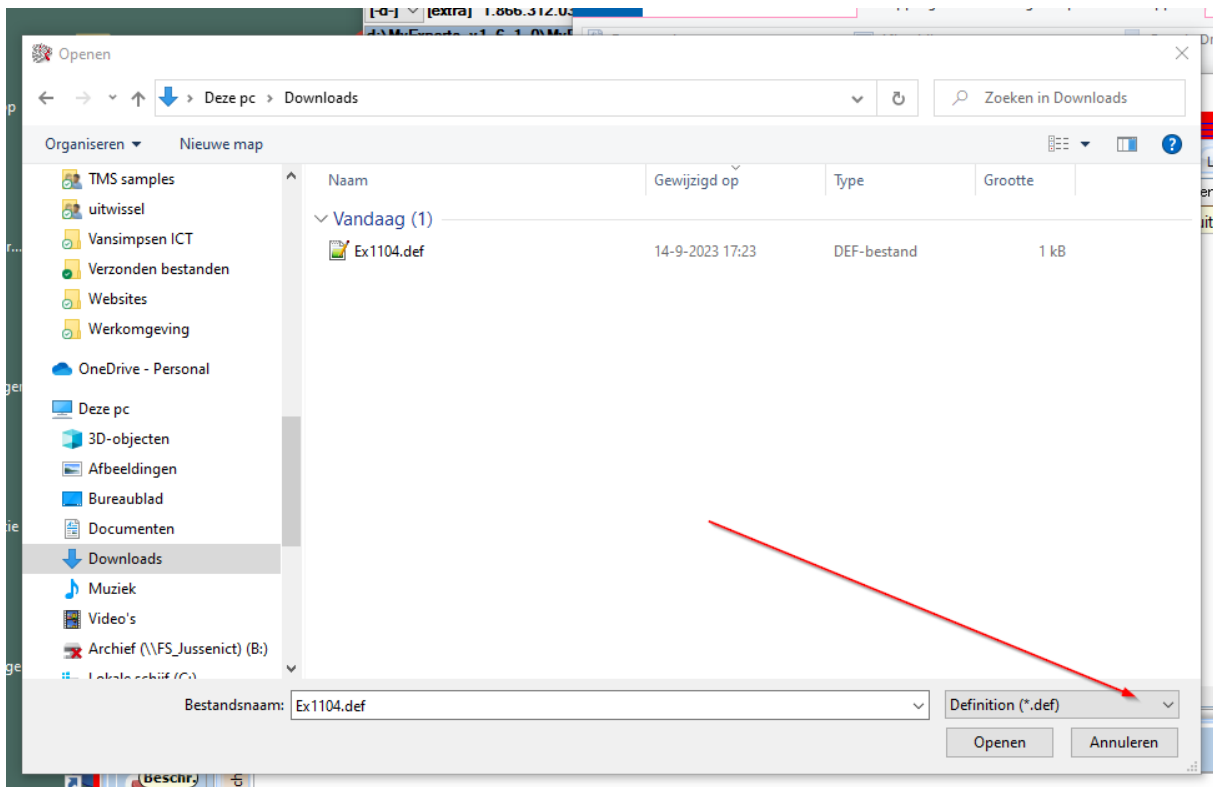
Openen

Deze pc > Downloads

Zoeken in Downloads

Organiseren ▾ Nieuwe map

TMS samples
uitwissel
Vansimpsen ICT
Verzonden bestanden
Websites
Werkomgeving
OneDrive - Personal
Deze pc
3D-objecten
Afbeeldingen
Bureaublad
Documenten
Downloads
Muziek
Video's
Archief (\\FS_Jussenict) (B:)
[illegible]

| Naam | Gewijzigd op | Type | Grootte |
|---|---|---|---|
| Vandaag (1) | | | |
| Ex1104.def | 14-9-2023 17:23 | DEF-bestand | 1 kB |

Bestandsnaam: Ex1104.def
Definition (*.def)
Openen
Annuleren